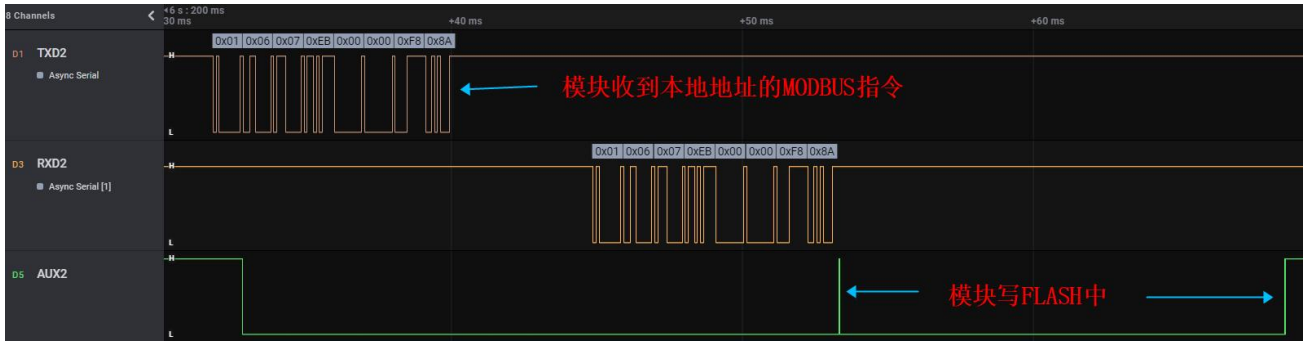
8 Channels

+6 s : 200 ms
30 ms

+40 ms

+50 ms

+60 ms

D1 TXD2
Async Serial

H

L

0x01 0x06 0x07 0xEB 0x00 0x00 0xF8 0x8A

模块收到本地地址的MODBUS指令

D3 RXD2
Async Serial [1]

H

L

0x01 0x06 0x07 0xEB 0x00 0x00 0xF8 0x8A

D5 AUX2

H

L

模块写FLASH中